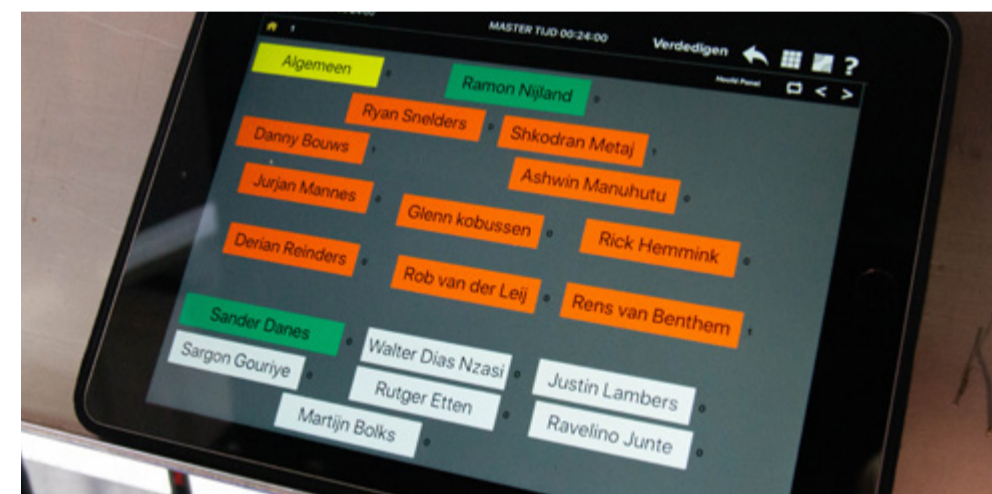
MASTER TUD 00:24:00

Verdedigen

Houdt Panel

Algemeen

Ramon Nijland

Ryan Snelders

Shkodran Metaj

Danny Bouws

Ashwin Manuhutu

Jurjan Mannes

Glenn kobussen

Rick Hemmink

Derian Reinders

Rob van der Leij

Rens van Benthem

Sander Danes

Sargon Gouriye

Walter Dias Nzasi

Justin Lambers

Rutger Etten

Martijn Bolks

Ravelino Junte